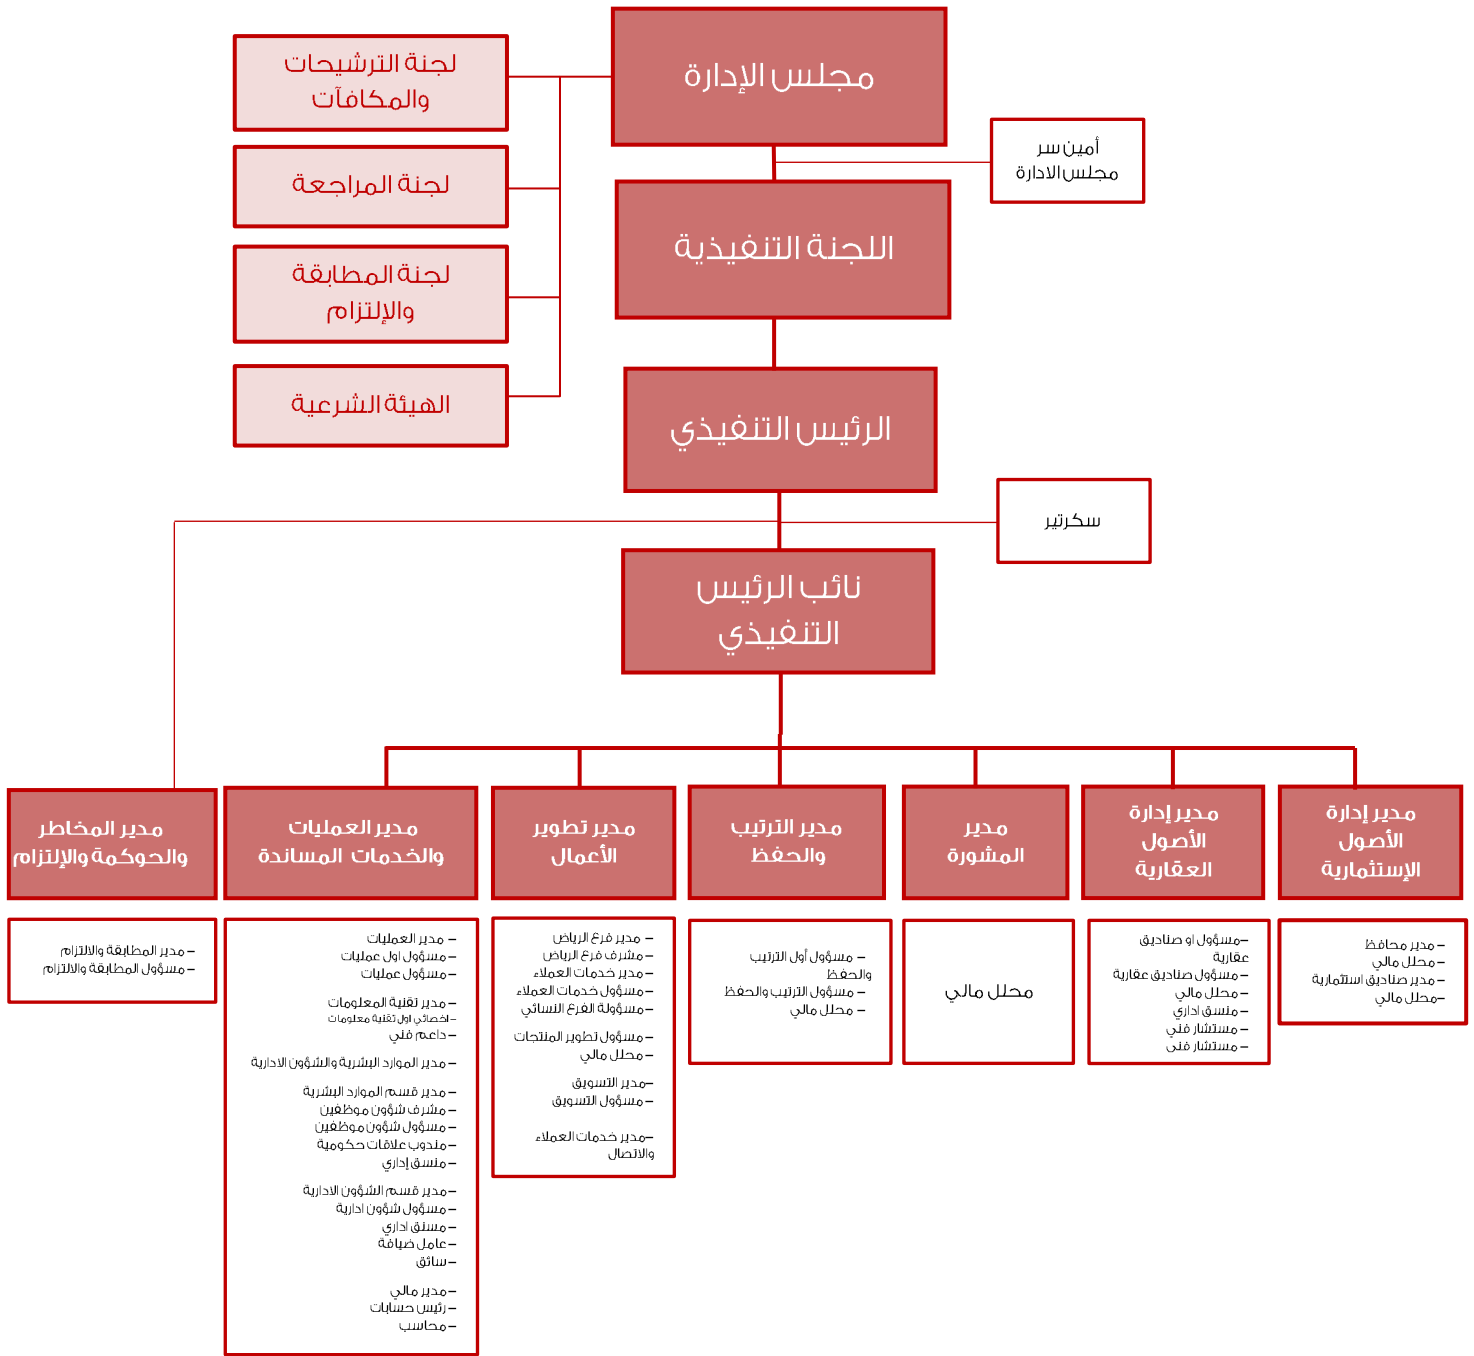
مجلس الإدارة

لجنة الترشيحات والمكافآت

لجنة المراجعة

لجنة المطابقة والإلتزام

الهيئة الشرعية

أمين سر مجلس الادارة

اللجنة التنفيذية

الرئيس التنفيذي

سكرتير

نائب الرئيس التنفيذي

مدير المخاطر والحوكمة والإلتزام

مدير العمليات والخدمات المساندة

مدير تطوير الأعمال

مدير الترتيب والحفظ

مدير المشورة

مدير إدارة الأصول العقارية

مدير إدارة الأصول الإستثمارية

– مدير المطابقة والالتزام
– مسؤول المطابقة والالتزام

– مدير العمليات
– مسؤول اول عمليات
– مسؤول عمليات

– مدير تقنية المعلومات
– اخصائي اول تقنية معلومات
– داعم فني

– مدير الموارد البشرية والشؤون الادارية

– مدير قسم الموارد البشرية
– مشرف شؤون موظفين
– مسؤول شؤون موظفين
– مندوب علاقات حكومية
– منسق إداري

– مدير قسم الشؤون الادارية
– مسؤول شؤون ادارية
– منسق اداري
– عامل ضيافة
– سائق

– مدير مالي
– رئيس حسابات
– محاسب

– مدير فرع الرياض
– مشرف فرع الرياض
– مدير خدمات العملاء
– مسؤول خدمات العملاء
– مسؤولة الفرع النسائي

– مسؤول تطوير المنتجات
– محلل مالي

– مدير التسويق
– مسؤول التسويق

– مدير خدمات العملاء والاتصال

– مسؤول أول الترتيب والحفظ
– مسؤول الترتيب والحفظ
– محلل مالي

محلل مالي

– مسؤول او صناديق عقارية
– مسؤول صناديق عقارية
– محلل مالي
– منسق اداري
– مستشار فني
– مستشار فنى

– مدير محافظ
– محلل مالي
– مدير صناديق استثمارية
– محلل مالي